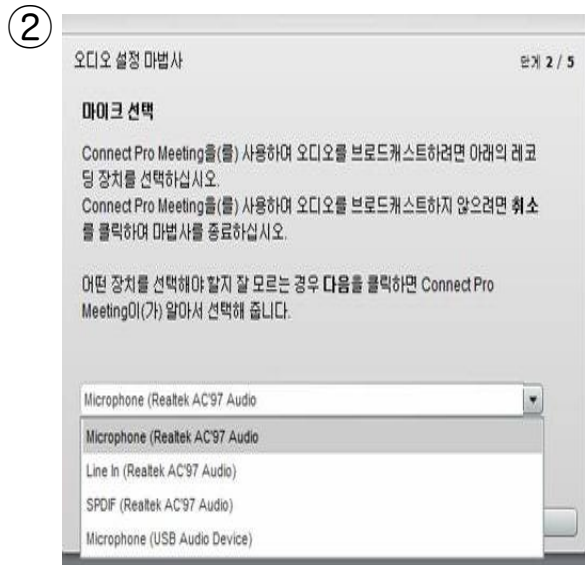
②

오디오 설정 마법사

단계 2 / 5

마이크 선택

Connect Pro Meeting을(를) 사용하여 오디오를 브로드캐스트하려면 아래의 레코딩 장치를 선택하십시오.
Connect Pro Meeting을(를) 사용하여 오디오를 브로드캐스트하지 않으려면 취소를 클릭하여 마법사를 종료하십시오.

어떤 장치를 선택해야 할지 잘 모르는 경우 다음을 클릭하면 Connect Pro Meeting이(가) 알아서 선택해 줍니다.

Microphone (Realtek AC'97 Audio

Microphone (Realtek AC'97 Audio
Line In (Realtek AC'97 Audio)
SPDIF (Realtek AC'97 Audio)
Microphone (USB Audio Device)